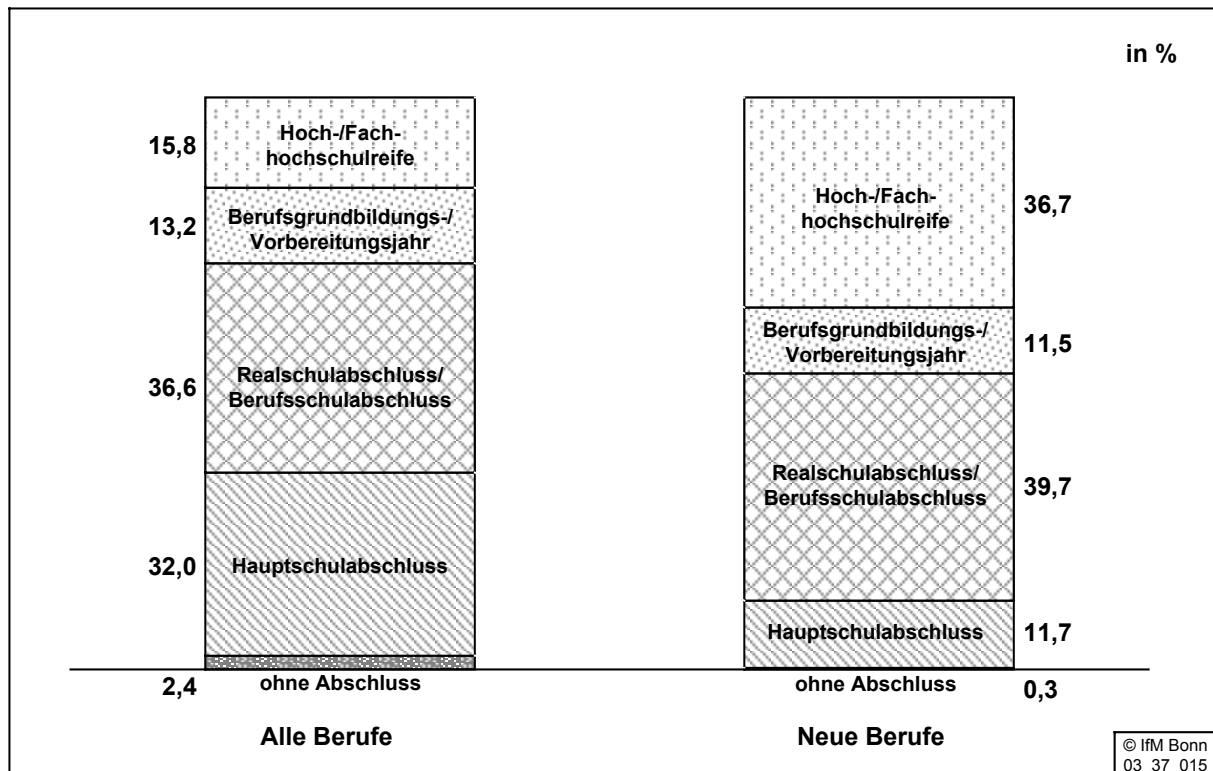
in %

15,8 Hoch-/Fachhochschulreife

13,2 Berufsgrundbildungs-/Vorbereitungsjahr

36,6 Realschulabschluss/Berufsschulabschluss

32,0 Hauptschulabschluss

2,4 ohne Abschluss

Alle Berufe

Hoch-/Fachhochschulreife 36,7

Berufsgrundbildungs-/Vorbereitungsjahr 11,5

Realschulabschluss/Berufsschulabschluss 39,7

Hauptschulabschluss 11,7

ohne Abschluss 0,3

Neue Berufe

© IfM Bonn
03 37 015